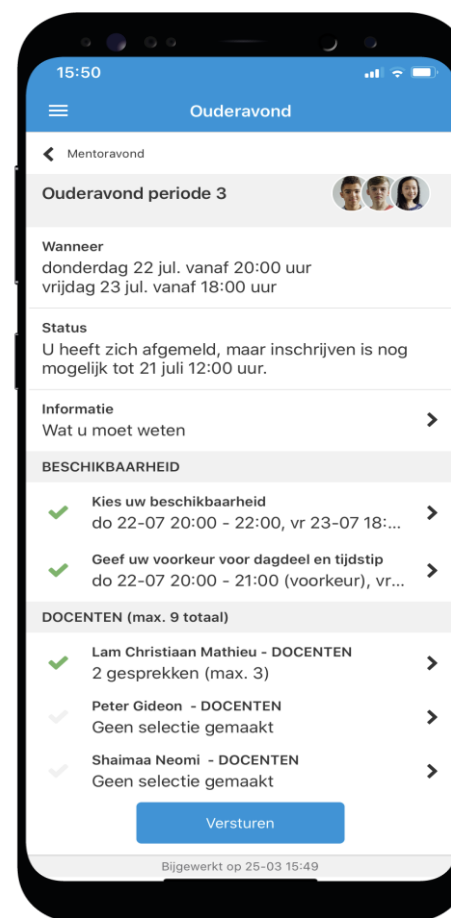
15:50

Ouderavond

Mentoravond

Ouderavond periode 3

Wanneer
donderdag 22 jul. vanaf 20:00 uur
vrijdag 23 jul. vanaf 18:00 uur

Status
U heeft zich afgemeld, maar inschrijven is nog mogelijk tot 21 juli 12:00 uur.

Informatie
Wat u moet weten

BESCHIKBAARHEID

Kies uw beschikbaarheid
do 22-07 20:00 - 22:00, vr 23-07 18:...

Geef uw voorkeur voor dagdeel en tijdstip
do 22-07 20:00 - 21:00 (voorkeur), vr...

DOCENTEN (max. 9 totaal)

Lam Christiaan Mathieu - DOCENTEN
2 gesprekken (max. 3)

Peter Gideon - DOCENTEN
Geen selectie gemaakt

Shaimaa Neomi - DOCENTEN
Geen selectie gemaakt

Versturen

Bijgewerkt op 25-03 15:49